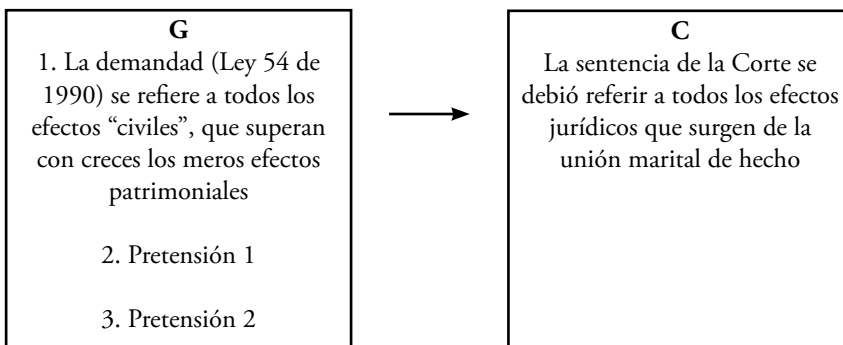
**G**

1. La demanda (Ley 54 de 1990) se refiere a todos los efectos “civiles”, que superan con creces los meros efectos patrimoniales

2. Pretensión 1

3. Pretensión 2

**C**

La sentencia de la Corte se debió referir a todos los efectos jurídicos que surgen de la unión marital de hecho